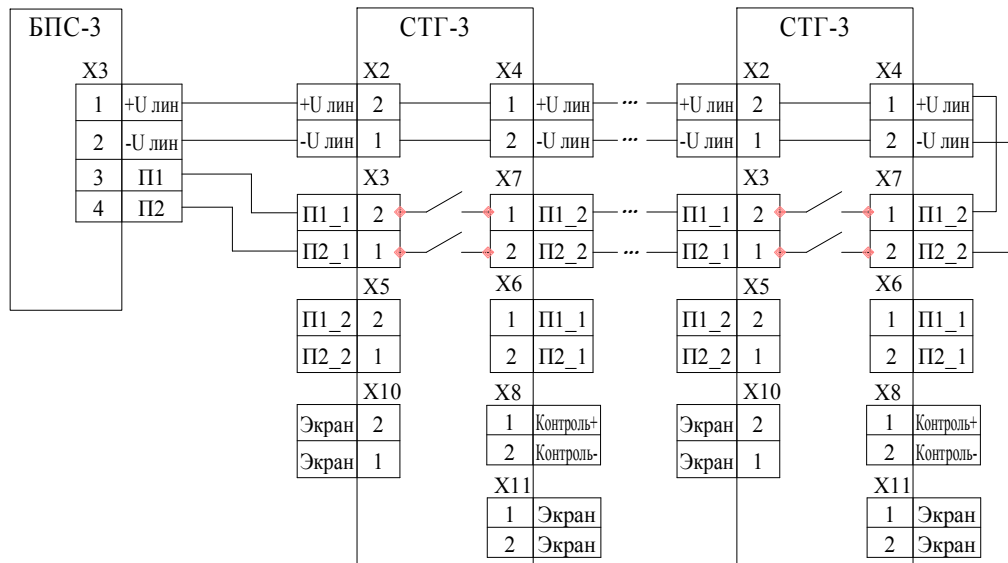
БПС-3

X3

| 1 | +U лин |
|---|---|
| 2 | -U лин |
| 3 | П1 |
| 4 | П2 |

СТГ-3

X2

| +U лин | 2 |
|---|---|
| -U лин | 1 |

X3

| П1_1 | 2 |
|---|---|
| П2_1 | 1 |

X5

| П1_2 | 2 |
|---|---|
| П2_2 | 1 |

X10

| Экран | 2 |
|---|---|
| Экран | 1 |

X4

| 1 | +U лин |
|---|---|
| 2 | -U лин |

X7

| 1 | П1_2 |
|---|---|
| 2 | П2_2 |

X6

| 1 | П1_1 |
|---|---|
| 2 | П2_1 |

X8

| 1 | Контроль+ |
|---|---|
| 2 | Контроль- |

X11

| 1 | Экран |
|---|---|
| 2 | Экран |

СТГ-3

X2

| +U лин | 2 |
|---|---|
| -U лин | 1 |

X3

| П1_1 | 2 |
|---|---|
| П2_1 | 1 |

X5

| П1_2 | 2 |
|---|---|
| П2_2 | 1 |

X10

| Экран | 2 |
|---|---|
| Экран | 1 |

X4

| 1 | +U лин |
|---|---|
| 2 | -U лин |

X7

| 1 | П1_2 |
|---|---|
| 2 | П2_2 |

X6

| 1 | П1_1 |
|---|---|
| 2 | П2_1 |

X8

| 1 | Контроль+ |
|---|---|
| 2 | Контроль- |

X11

| 1 | Экран |
|---|---|
| 2 | Экран |